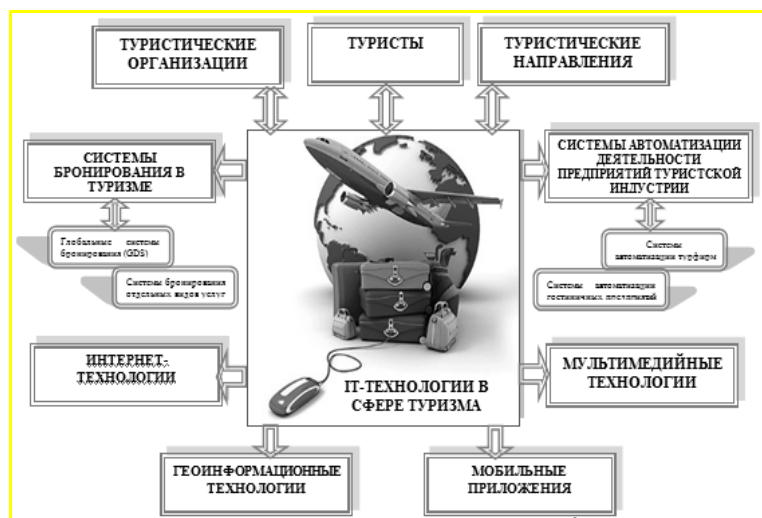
ТУРИСТИЧЕСКИЕ ОРГАНИЗАЦИИ

ТУРИСТЫ

ТУРИСТИЧЕСКИЕ НАПРАВЛЕНИЯ

СИСТЕМЫ БРОНИРОВАНИЯ В ТУРИЗМЕ

Глобальные системы бронирования (GDS)

Системы бронирования отдельных видов услуг

СИСТЕМЫ АВТОМАТИЗАЦИИ ДЕЯТЕЛЬНОСТИ ПРЕДПРИЯТИЙ ТУРИСТСКОЙ ИНДУСТРИИ

Системы автоматизации турфирм

Системы автоматизации гостиничных предприятий

ИНТЕРНЕТ-ТЕХНОЛОГИИ

IT-ТЕХНОЛОГИИ В СФЕРЕ ТУРИЗМА

МУЛЬТИМЕДИЙНЫЕ ТЕХНОЛОГИИ

ГЕОИНФОРМАЦИОННЫЕ ТЕХНОЛОГИИ

МОБИЛЬНЫЕ ПРИЛОЖЕНИЯ